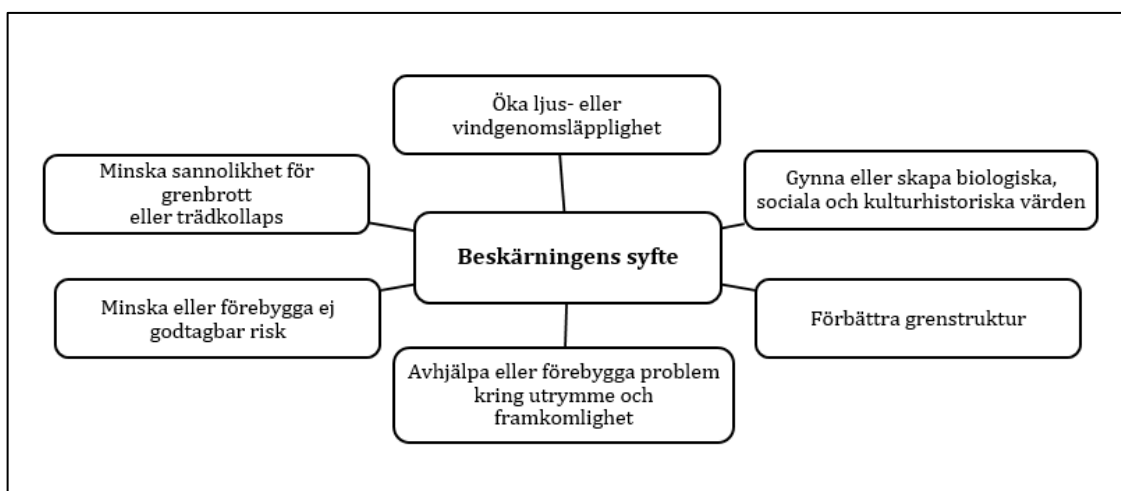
Öka ljus- eller vindgenomsläpplighet

Minska sannolikhet för grenbrott eller trädkollaps

Gynna eller skapa biologiska, sociala och kulturhistoriska värden

Beskärningens syfte

Minska eller förebygga ej godtagbar risk

Förbättra grenstruktur

Avhjälpa eller förebygga problem kring utrymme och framkomlighet